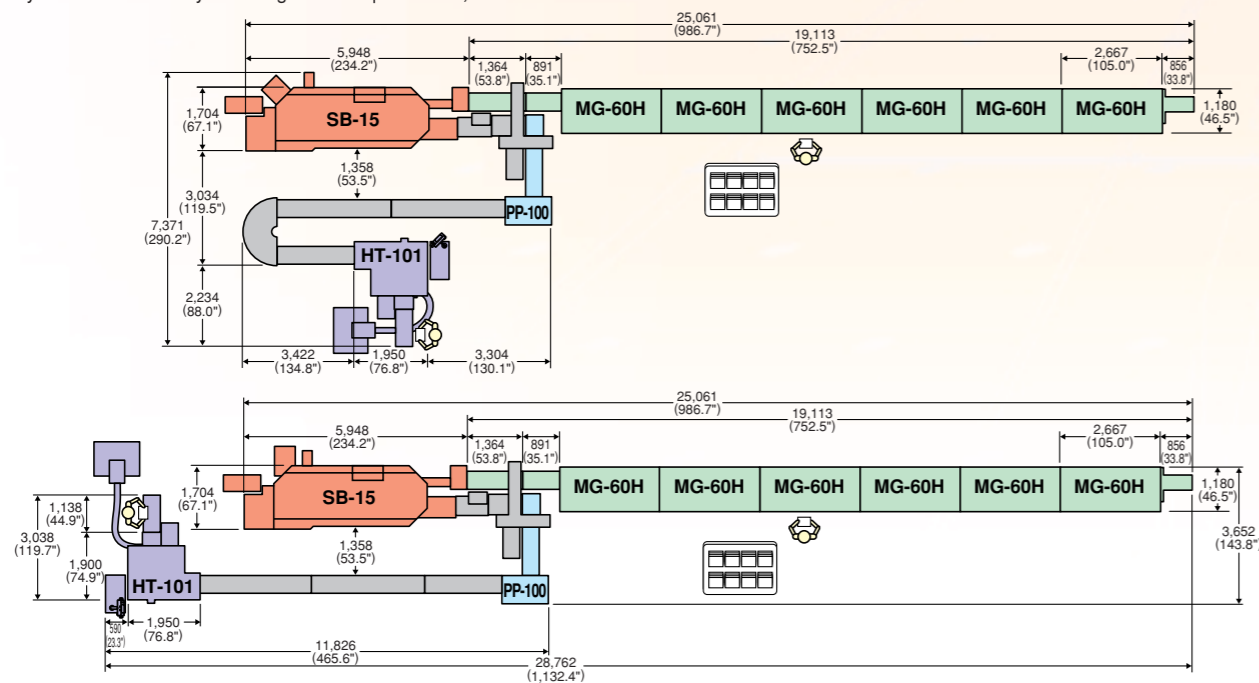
25,061
(986.7")
19,113
(752.5")
5,948
(234.2")
1,364
(53.8")
891
(35.1")
2,667
(105.0")
856
(33.8")
1,704
(67.1")
SB-15
MG-60H
MG-60H
MG-60H
MG-60H
MG-60H
MG-60H
1,180
(46.5")
1,358
(53.5")
3,034
(119.5")
7,371
(290.2")
PP-100
HT-101
2,234
(88.0")
3,422
(134.8")
1,950
(76.8")
3,304
(130.1")

25,061
(986.7")
19,113
(752.5")
5,948
(234.2")
1,364
(53.8")
891
(35.1")
2,667
(105.0")
856
(33.8")
1,138
(44.9")
1,704
(67.1")
SB-15
MG-60H
MG-60H
MG-60H
MG-60H
MG-60H
MG-60H
1,180
(46.5")
3,038
(119.7")
1,900
(74.9")
1,358
(53.5")
3,652
(143.8")
HT-101
PP-100
590
(23.3")
1,950
(76.8")
11,826
(465.6")
28,762
(1,132.4")